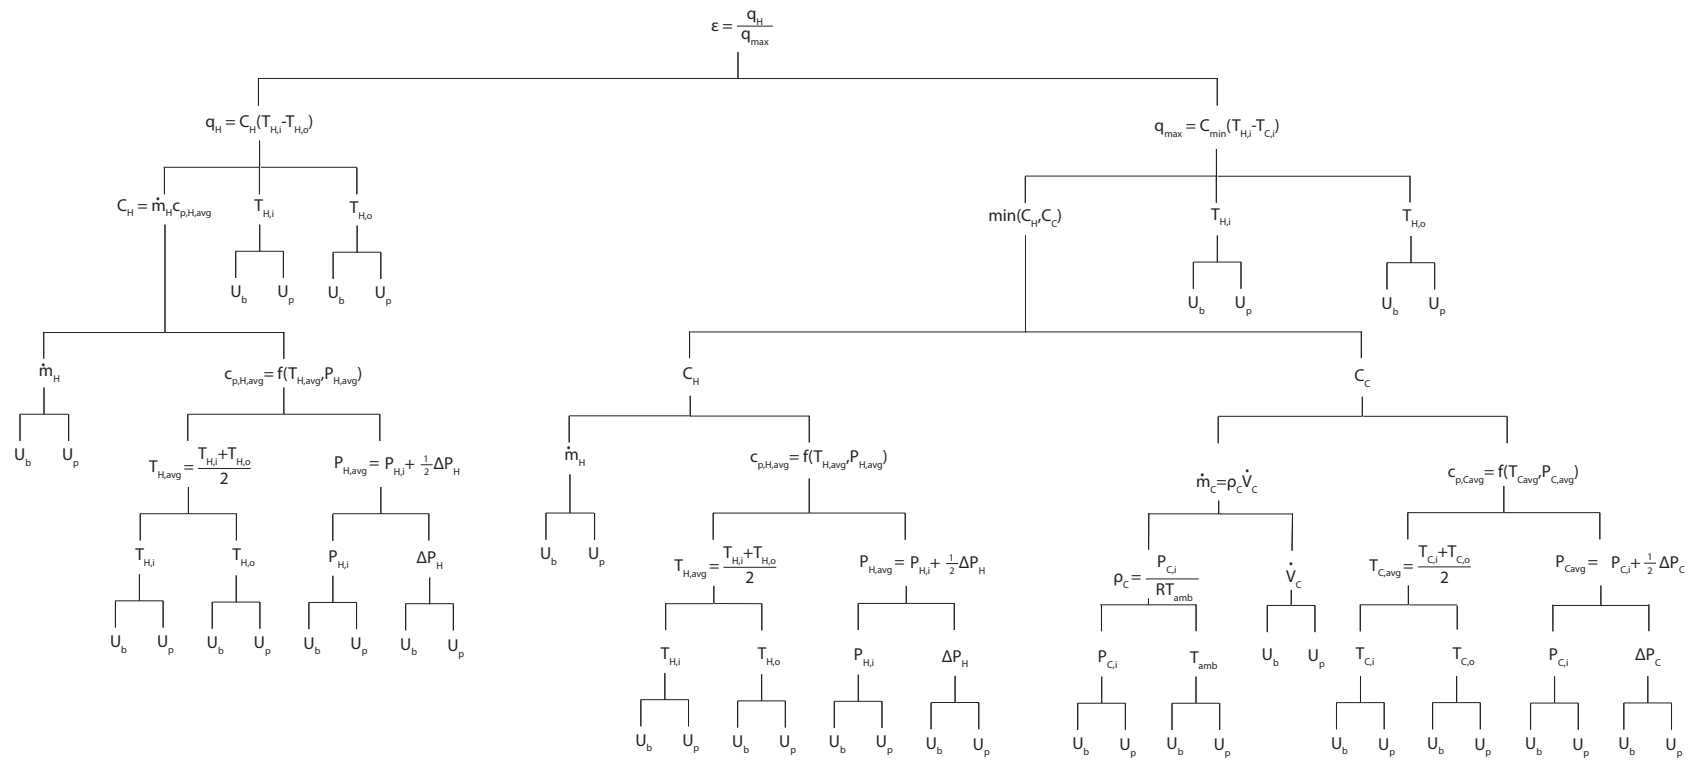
$\varepsilon = \frac{q_H}{q_{max}}$

$q_H = C_H(T_{H,i}-T_{H,o})$

$q_{max} = C_{min}(T_{H,i}-T_{C,i})$

$C_H = \dot{m}_H c_{p,H,avg}$

$T_{H,i}$

$U_b$ $U_p$

$T_{H,o}$

$U_b$ $U_p$

$min(C_H, C_C)$

$T_{H,i}$

$U_b$ $U_p$

$T_{H,o}$

$U_b$ $U_p$

$\dot{m}_H$

$U_b$ $U_p$

$c_{p,H,avg} = f(T_{H,avg}, P_{H,avg})$

$T_{H,avg} = \frac{T_{H,i}+T_{H,o}}{2}$

$T_{H,i}$

$U_b$ $U_p$

$T_{H,o}$

$U_b$ $U_p$

$P_{H,avg} = P_{H,i} + \frac{1}{2}\Delta P_H$

$P_{H,i}$

$U_b$ $U_p$

$\Delta P_H$

$U_b$ $U_p$

$C_H$

$\dot{m}_H$

$U_b$ $U_p$

$c_{p,H,avg} = f(T_{H,avg}, P_{H,avg})$

$T_{H,avg} = \frac{T_{H,i}+T_{H,o}}{2}$

$T_{H,i}$

$U_b$ $U_p$

$T_{H,o}$

$U_b$ $U_p$

$P_{H,avg} = P_{H,i} + \frac{1}{2}\Delta P_H$

$P_{H,i}$

$U_b$ $U_p$

$\Delta P_H$

$U_b$ $U_p$

$C_C$

$\dot{m}_C = \rho_C \dot{V}_C$

$\rho_C = \frac{P_{C,i}}{RT_{amb}}$

$P_{C,i}$

$U_b$ $U_p$

$T_{amb}$

$U_b$ $U_p$

$\dot{V}_C$

$U_b$ $U_p$

$c_{p,Cavg} = f(T_{Cavg}, P_{C,avg})$

$T_{C,avg} = \frac{T_{C,i}+T_{C,o}}{2}$

$T_{C,i}$

$U_b$ $U_p$

$T_{C,o}$

$U_b$ $U_p$

$P_{Cavg} = P_{C,i} + \frac{1}{2}\Delta P_C$

$P_{C,i}$

$U_b$ $U_p$

$\Delta P_C$

$U_b$ $U_p$